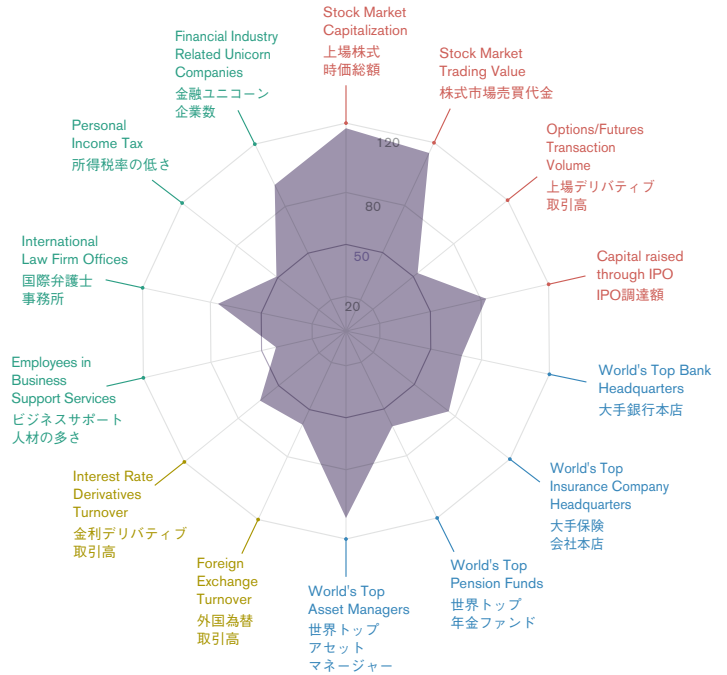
Stock Market Capitalization
上場株式
時価総額

Stock Market Trading Value
株式市場売買代金

Options/Futures Transaction Volume
上場デリバティブ
取引高

Capital raised through IPO
IPO調達額

World's Top Bank Headquarters
大手銀行本店

World's Top Insurance Company Headquarters
大手保険
会社本店

World's Top Pension Funds
世界トップ
年金ファンド

World's Top Asset Managers
世界トップ
アセット
マネージャー

Foreign Exchange Turnover
外国為替
取引高

Interest Rate Derivatives Turnover
金利デリバティブ
取引高

Employees in Business Support Services
ビジネスサポート
人材の多さ

International Law Firm Offices
国際弁護士
事務所

Personal Income Tax
所得税率の低さ

Financial Industry Related Unicorn Companies
金融ユニコーン
企業数

120
80
50
20